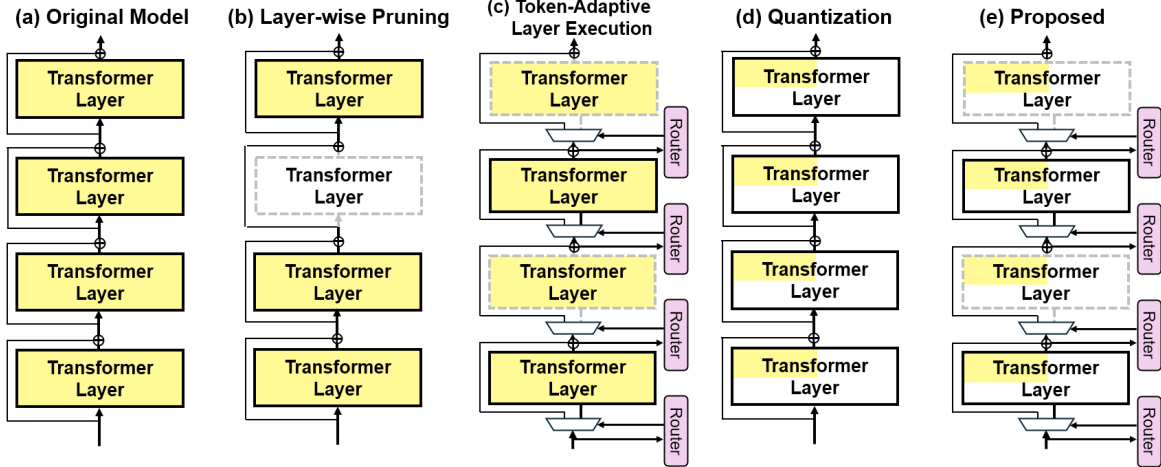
(a) Original Model

Transformer Layer

Transformer Layer

Transformer Layer

Transformer Layer

(b) Layer-wise Pruning

Transformer Layer

Transformer Layer

Transformer Layer

Transformer Layer

(c) Token-Adaptive Layer Execution

Transformer Layer

Router

Transformer Layer

Router

Transformer Layer

Router

Transformer Layer

Router

(d) Quantization

Transformer Layer

Transformer Layer

Transformer Layer

Transformer Layer

(e) Proposed

Transformer Layer

Router

Transformer Layer

Router

Transformer Layer

Router

Transformer Layer

Router